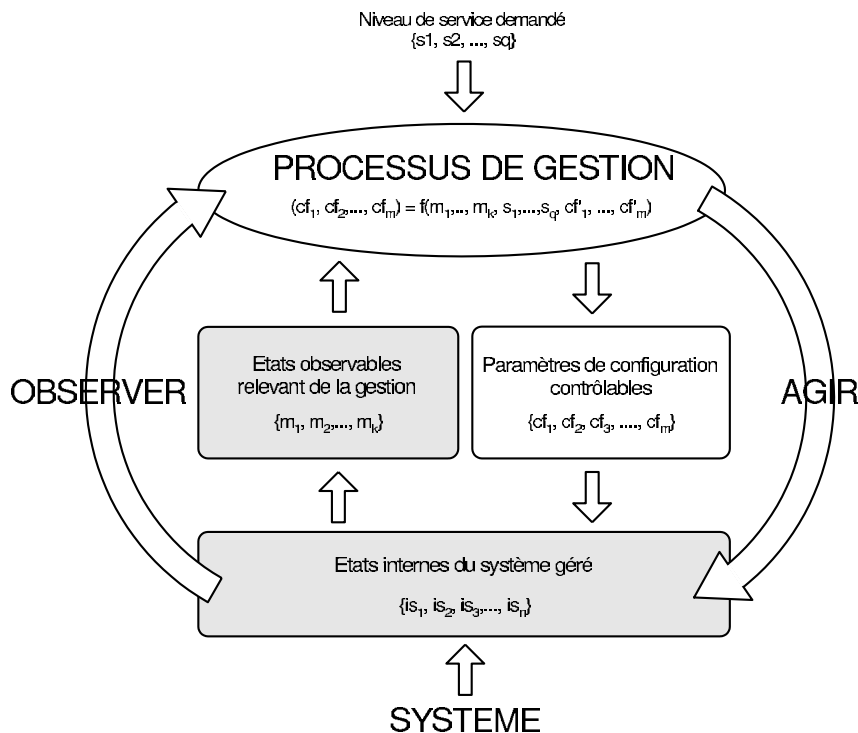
Niveau de service demandé
{s1, s2, ..., sq}

PROCESSUS DE GESTION
$(cf_1, cf_2,..., cf_m) = f(m_1,.., m_k, s_1,...,s_q, cf'_1, ..., cf'_m)$

OBSERVER

AGIR

Etats observables relevant de la gestion
$\{m_1, m_2,..., m_k\}$

Paramètres de configuration contrôlables
$\{cf_1, cf_2, cf_3, ...., cf_m\}$

Etats internes du système géré
$\{is_1, is_2, is_3,..., is_n\}$

SYSTEME